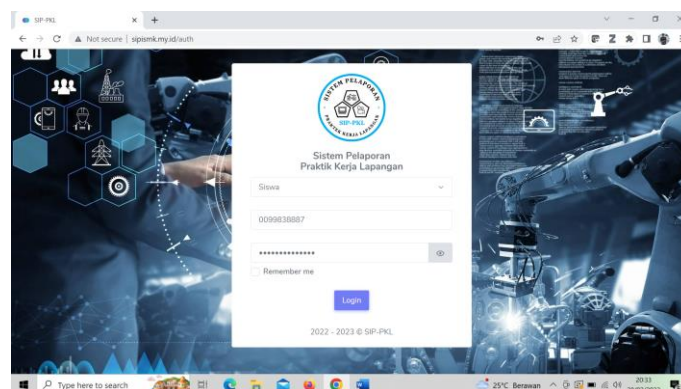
SIP-PKL
Not secure | sipismk.my.id/auth

SISTEM PELAPORAN
PRAKTIK KERJA LAPANGAN
SIP-PKL

Sistem Pelaporan
Praktik Kerja Lapangan

Siswa

0099838887

••••••••••••••

Remember me

Login

2022 - 2023 © SIP-PKL

Type here to search
25°C Berawan
20:33